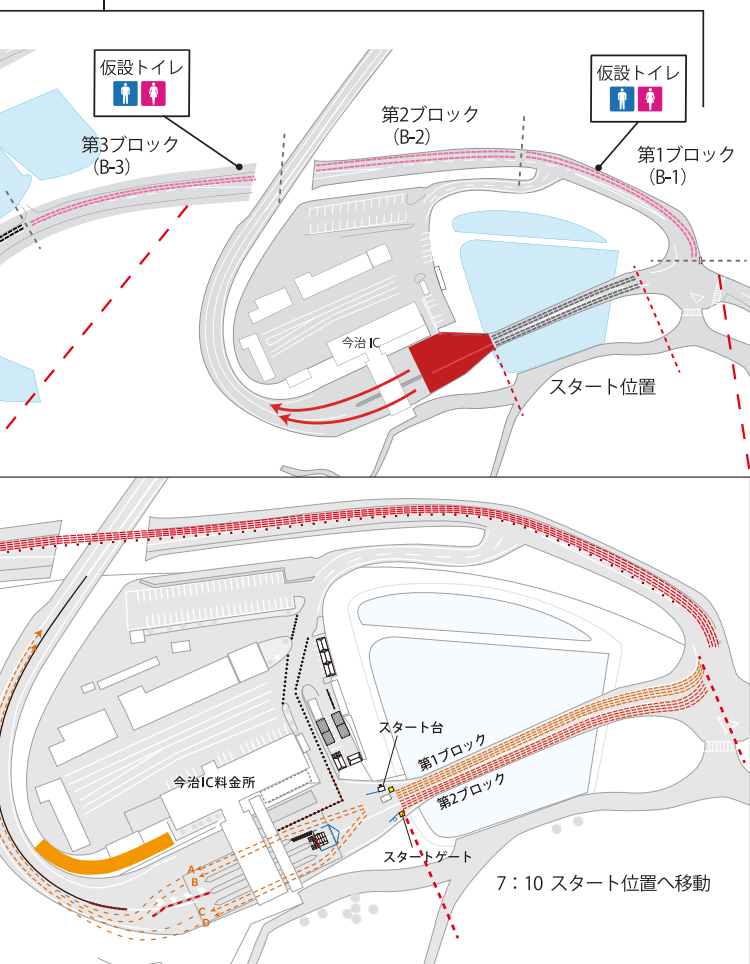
仮設トイレ

仮設トイレ

第3ブロック
(B-3)

第2ブロック
(B-2)

第1ブロック
(B-1)

今治 IC

スタート位置

スタート台

第1ブロック

第2ブロック

今治IC料金所

スタートゲート

A
B
C
D

7：10 スタート位置へ移動